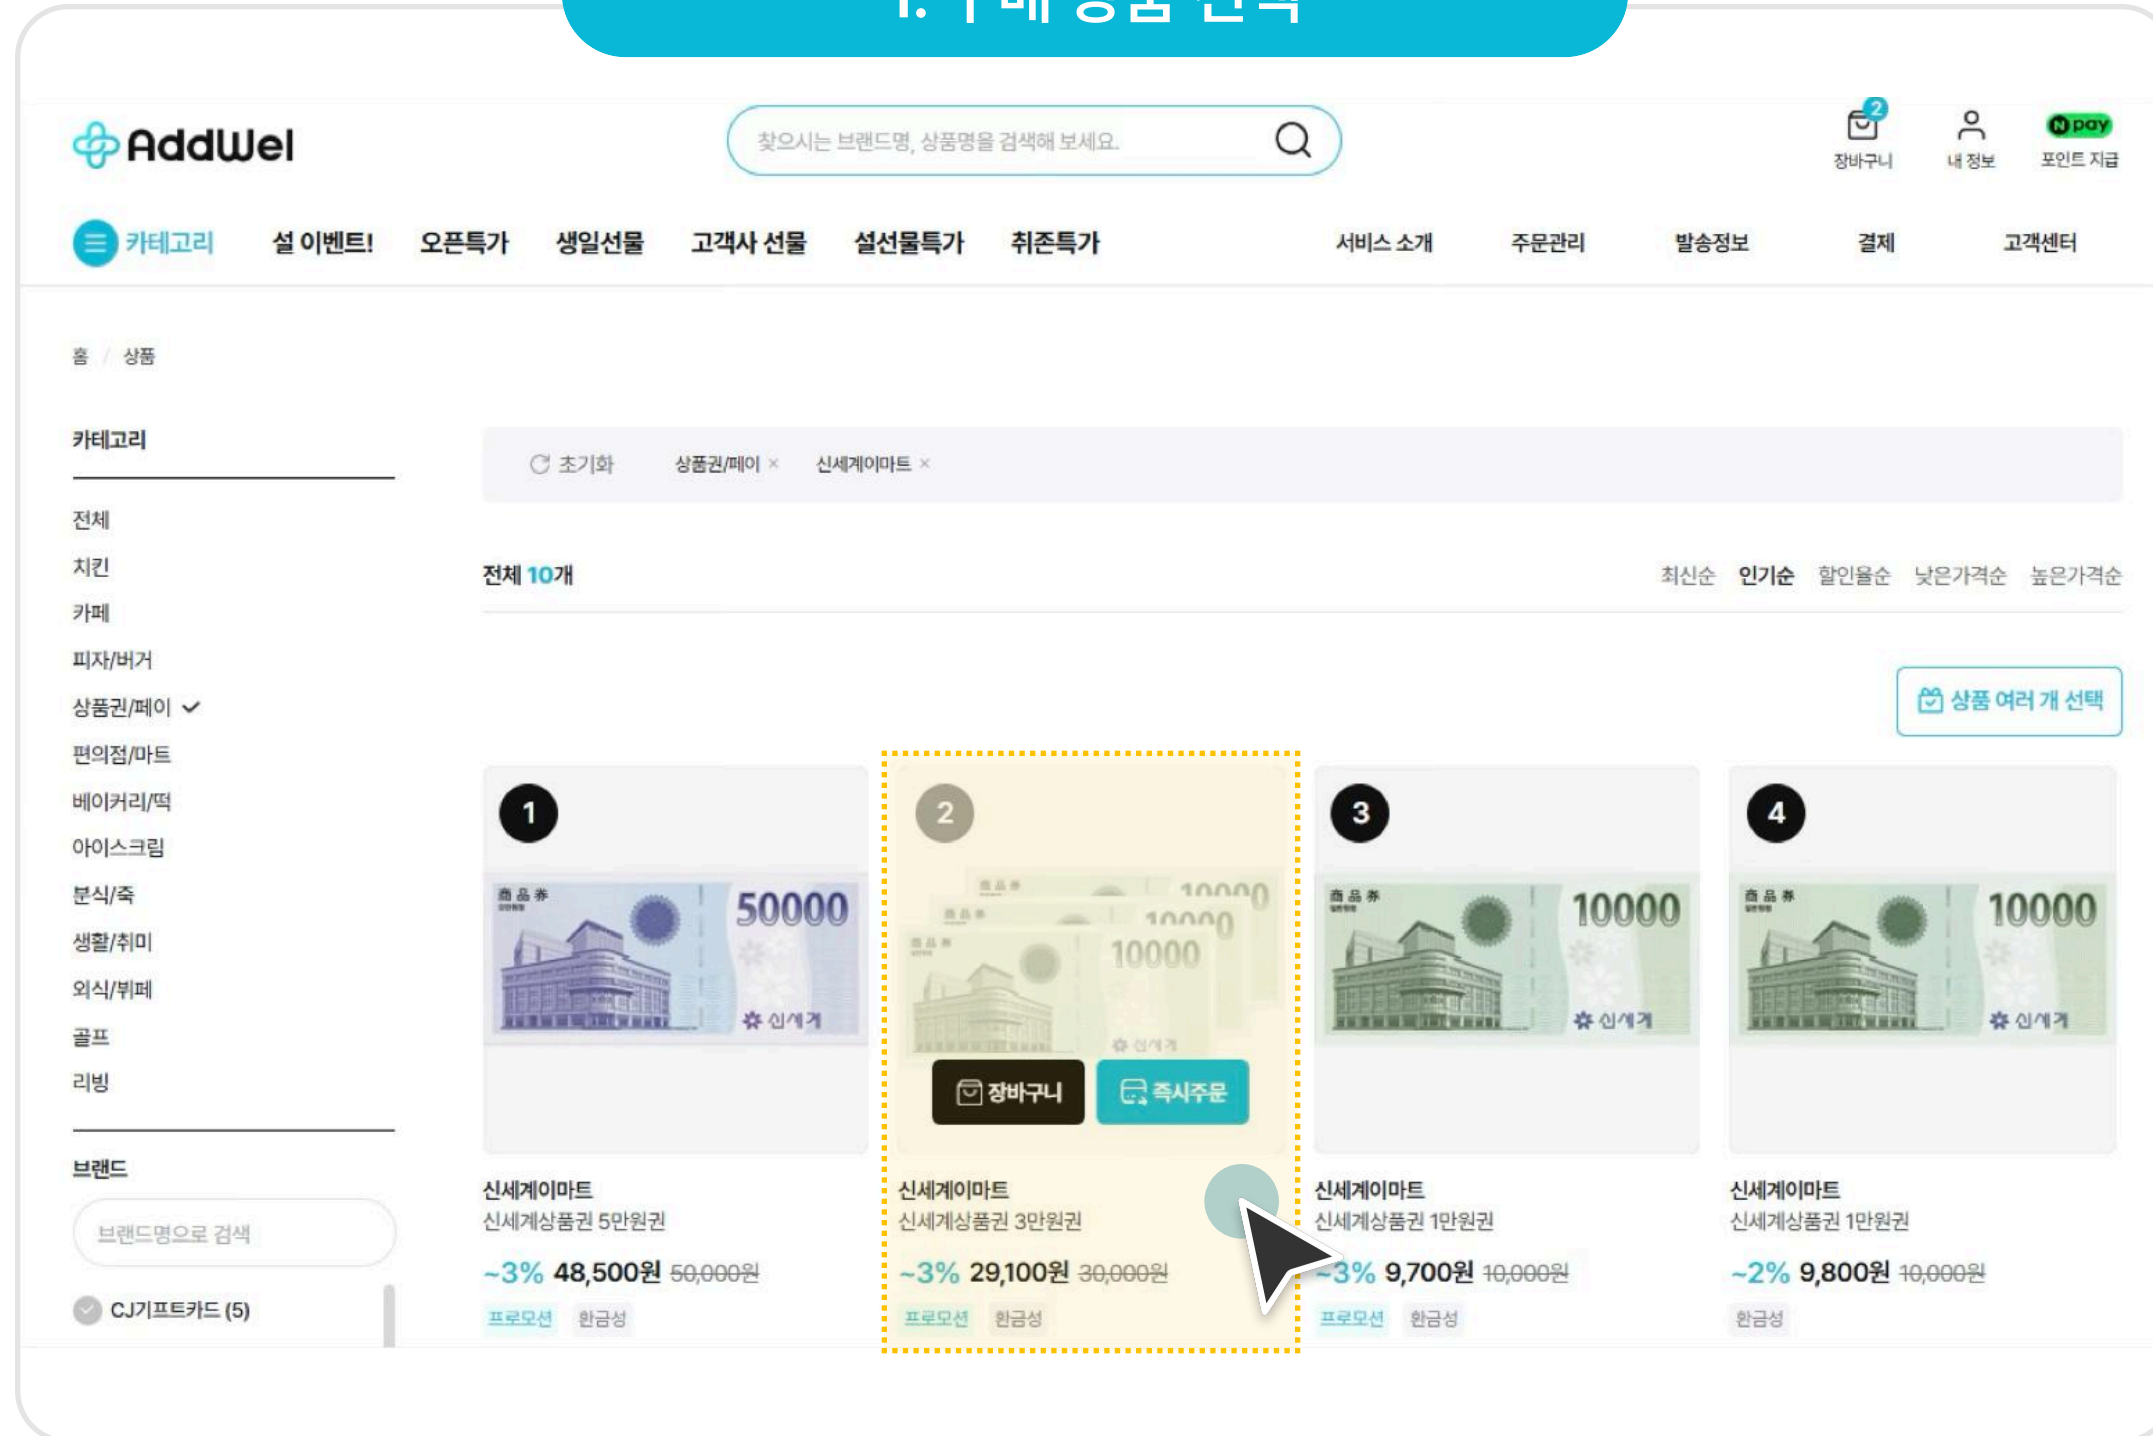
1. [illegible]

AddWel

찾으시는 브랜드명, 상품명을 검색해 보세요.

2 장바구니 내 정보 N pay 포인트 지급

카테고리 설 이벤트! 오픈특가 생일선물 고객사 선물 설선물특가 취존특가 서비스 소개 주문관리 발송정보 결제 고객센터

홈 / 상품

카테고리

전체
치킨
카페
피자/버거
상품권/페이
편의점/마트
베이커리/떡
아이스크림
분식/죽
생활/취미
외식/뷔페
골프
리빙

브랜드

브랜드명으로 검색

CJ기프트카드 (5)

초기화 상품권/페이 × 신세계이마트 ×

전체 10개

최신순 인기순 할인율순 낮은가격순 높은가격순

상품 여러 개 선택

1
50000 신세계
신세계이마트
신세계상품권 5만원권
~3% 48,500원 50,000원
프로모션 환금성

2
10000 10000 10000 신세계
장바구니 즉시주문
신세계이마트
신세계상품권 3만원권
~3% 29,100원 30,000원
프로모션 환금성

3
10000 신세계
신세계이마트
신세계상품권 1만원권
~3% 9,700원 10,000원
프로모션 환금성

4
10000 신세계
신세계이마트
신세계상품권 1만원권
~2% 9,800원 10,000원
환금성